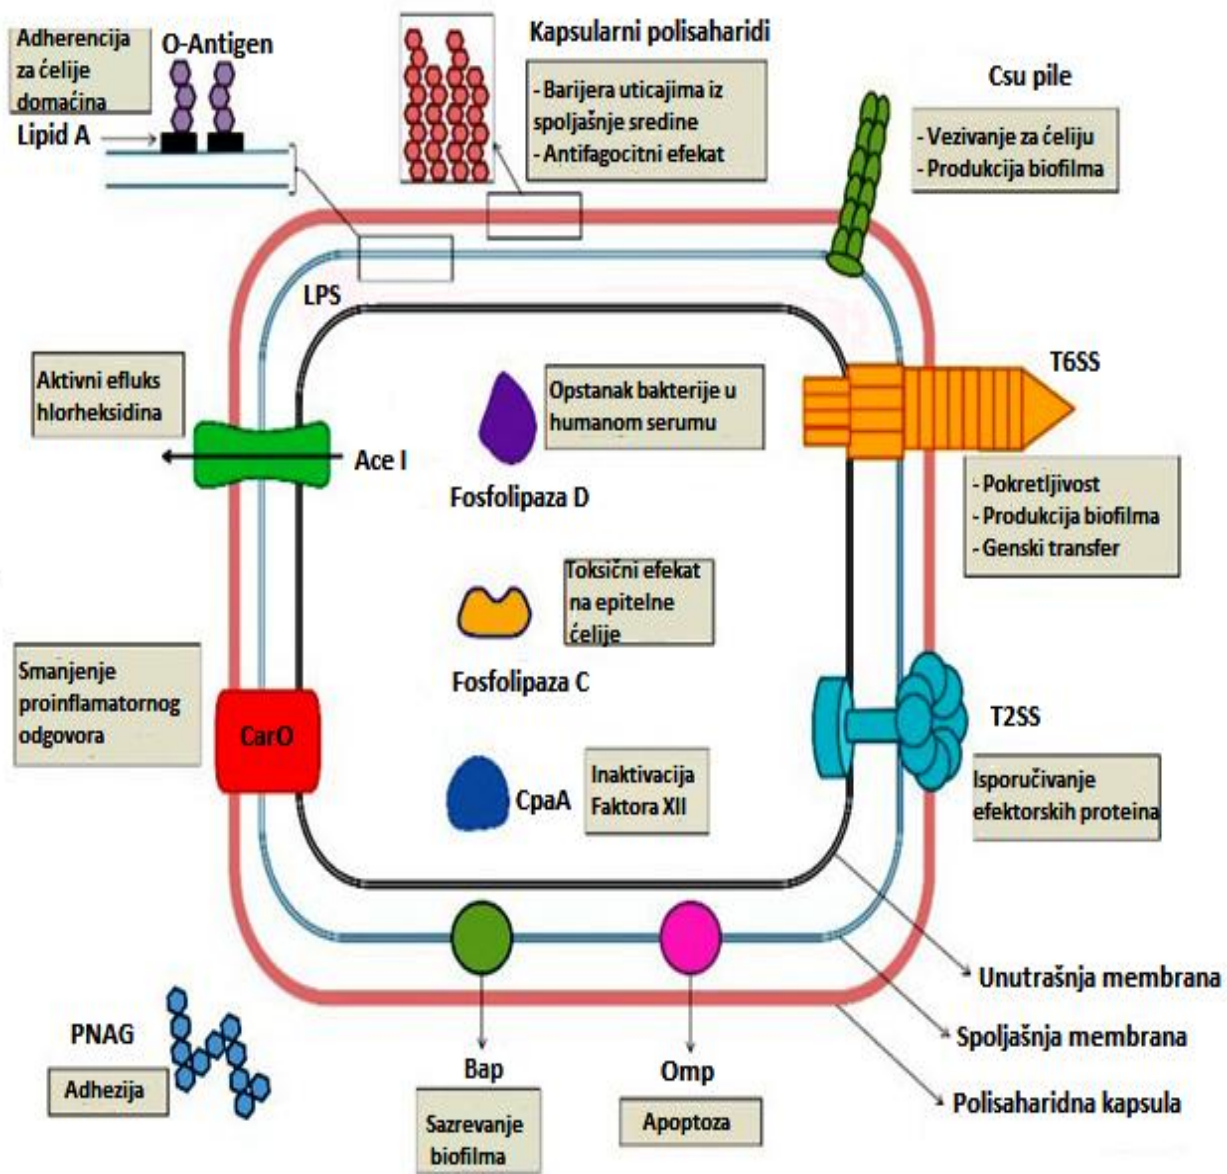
Adherencija za ćelije domaćina

O-Antigen

Lipid A

Kapsularni polisaharidi

- Barijera uticajima iz spoljašnje sredine
- Antifagocitni efekat

Csu pile

- Vezivanje za ćeliju
- Produkcija biofilma

LPS

T6SS

Aktivni efluks hlorheksidina

Ace I

Opstanak bakterije u humanom serumu

Fosfolipaza D

- Pokretljivost
- Produkcija biofilma
- Genski transfer

Toksični efekat na epitelne ćelije

Fosfolipaza C

Smanjenje proinflamatornog odgovora

CarO

T2SS

Isporučivanje efektorskih proteina

CpaA

Inaktivacija Faktora XII

Unutrašnja membrana

Spoljašnja membrana

PNAG

Adhezija

Bap

Sazrevanje biofilma

Omp

Apoptoza

Polisaharidna kapsula